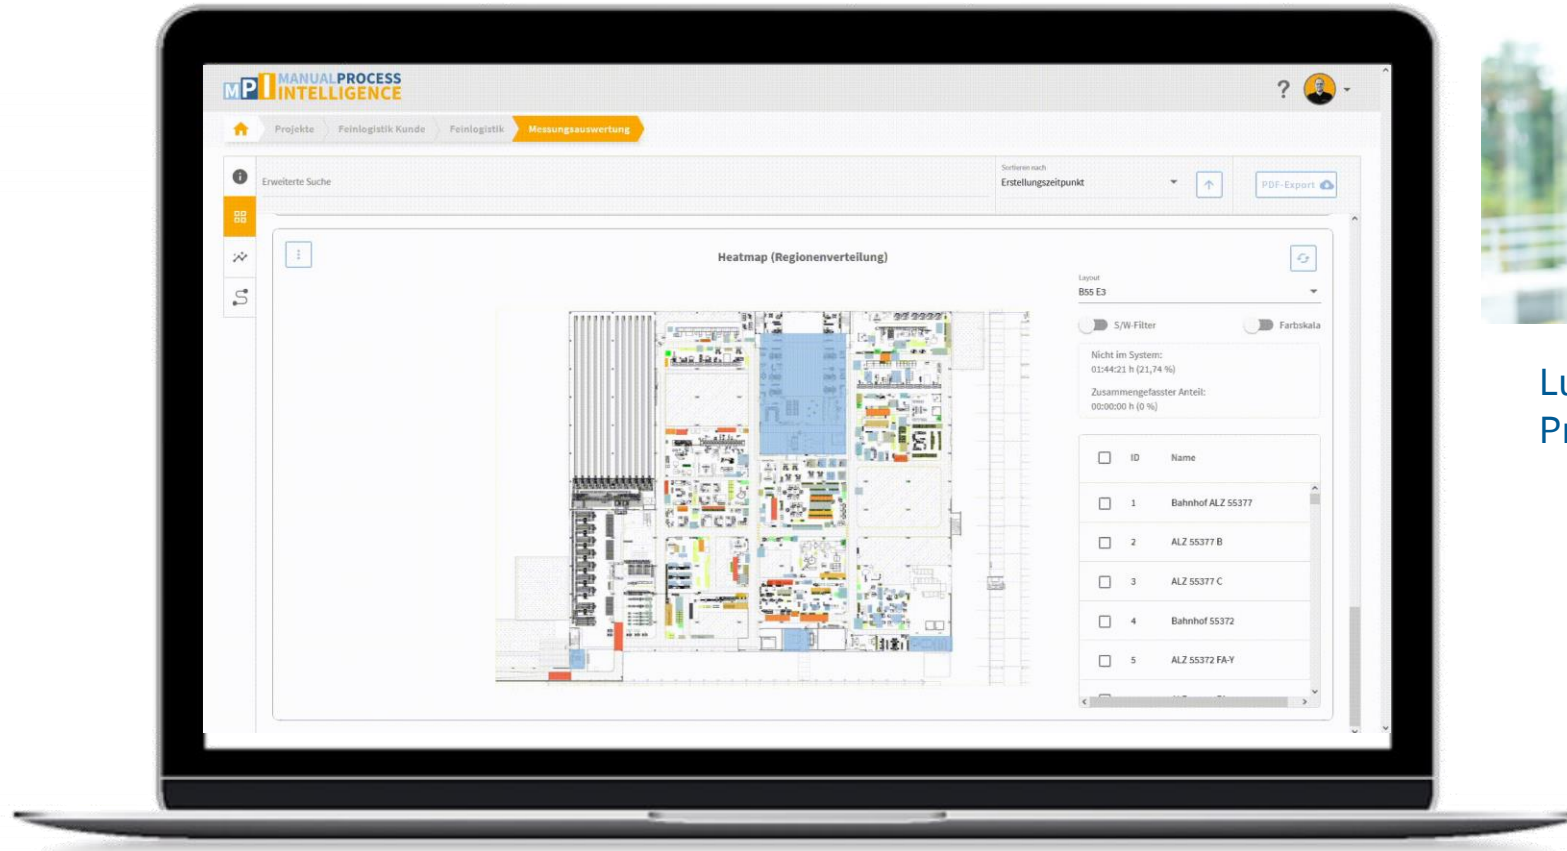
MPI MANUALPROCESS INTELLIGENCE

?

Projekte Feinlogistik Kunde Feinlogistik Messungsauswertung

Erweiterte Suche

Sortieren nach
Erstellungszeitpunkt

PDF-Export

Heatmap (Regionenverteilung)

Layout
B55 E3

S/W-Filter

Farbskala

Nicht im System:
01:44:21 h (21,74 %)

Zusammengefasster Anteil:
00:00:00 h (0 %)

| | ID | Name |
|---|---|---|
| | 1 | Bahnhof ALZ 55377 |
| | 2 | ALZ 55377 B |
| | 3 | ALZ 55377 C |
| | 4 | Bahnhof 55372 |
| | 5 | ALZ 55372 FA-Y |

Lu
Pr